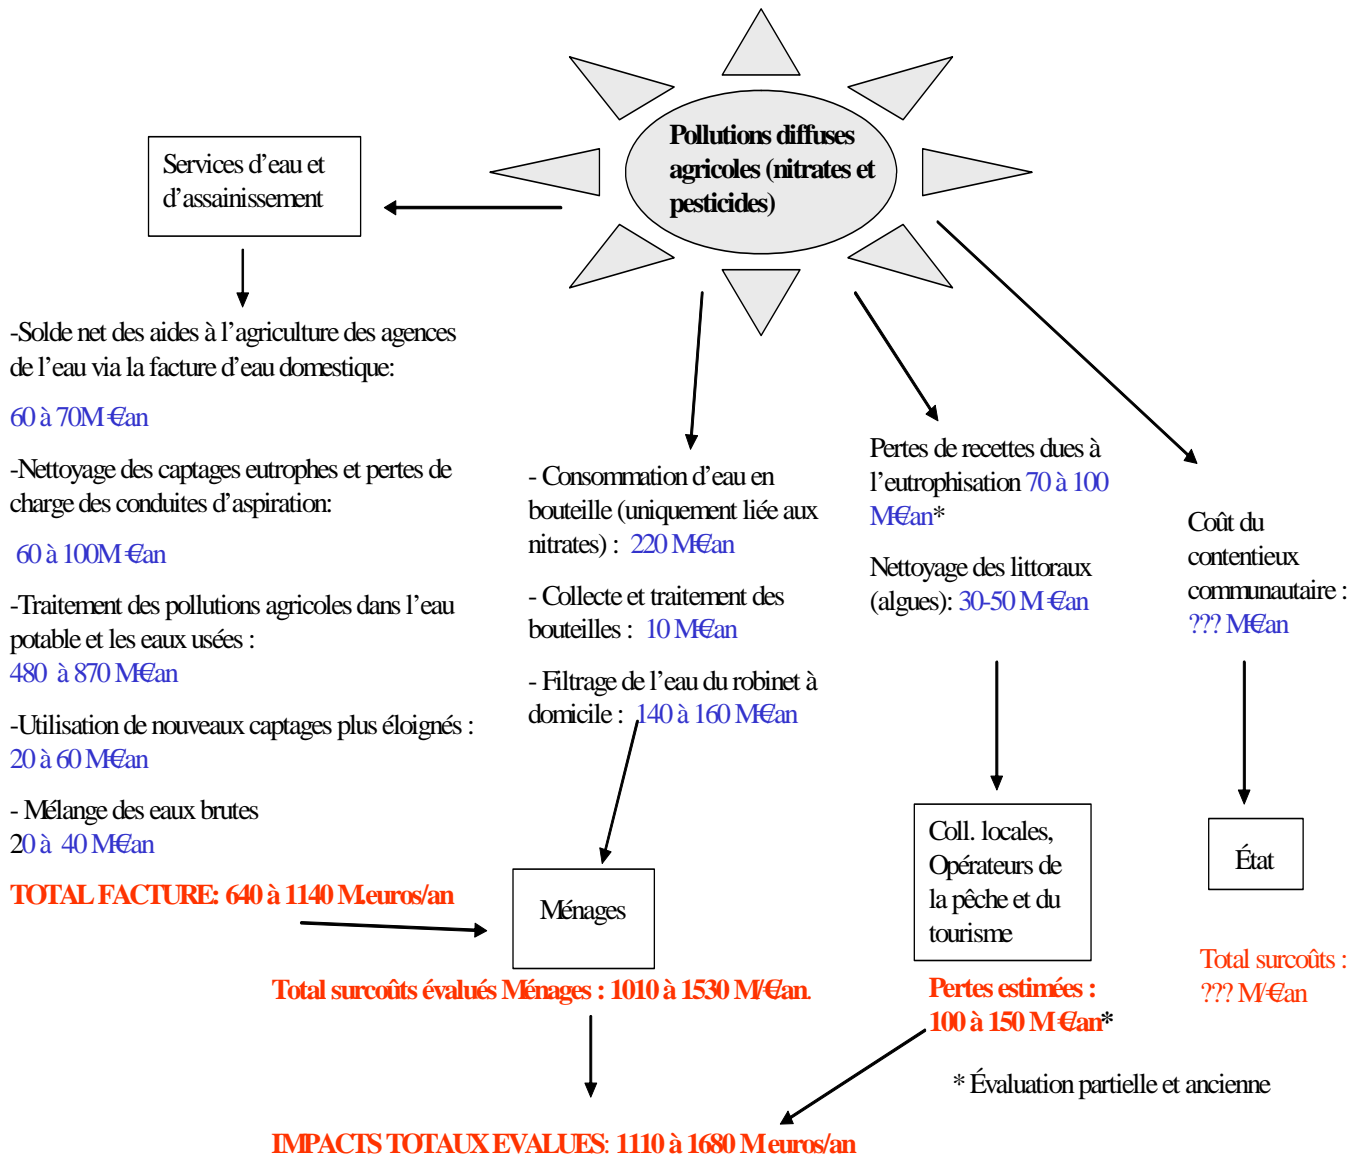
Pollutions diffuses agricoles (nitrates et pesticides)

Services d'eau et d'assainissement

-Solde net des aides à l'agriculture des agences de l'eau via la facture d'eau domestique:

60 à 70M €an

-Nettoyage des captages eutrophes et pertes de charge des conduites d'aspiration:

60 à 100M €an

-Traitement des pollutions agricoles dans l'eau potable et les eaux usées :
480 à 870 M€an

-Utilisation de nouveaux captages plus éloignés :
20 à 60 M€an

- Mélange des eaux brutes
20 à 40 M€an

TOTAL FACTURE: 640 à 1140 M.euros/an

- Consommation d'eau en bouteille (uniquement liée aux nitrates) : 220 M€an

- Collecte et traitement des bouteilles : 10 M€an

- Filtrage de l'eau du robinet à domicile : 140 à 160 M€an

Ménages

Total surcoûts évalués Ménages : 1010 à 1530 M/€an.

Pertes de recettes dues à l'eutrophisation 70 à 100 M€an*

Nettoyage des littoraux (algues): 30-50 M €an

Coll. locales, Opérateurs de la pêche et du tourisme

Pertes estimées :
100 à 150 M €an*

Coût du contentieux communautaire :
??? M€an

État

Total surcoûts :
??? M/€an

* Évaluation partielle et ancienne

IMPACTS TOTAUX EVALUES: 1110 à 1680 M euros/an